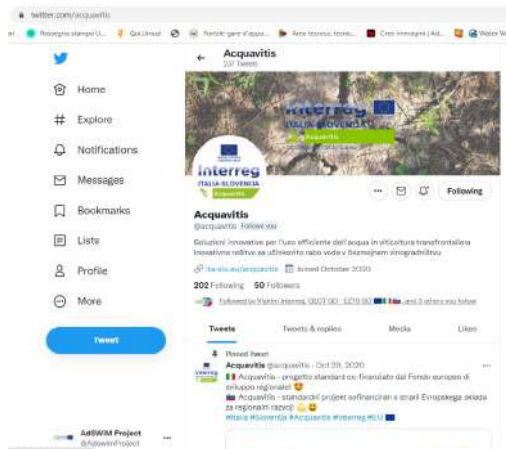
twitter.com/acquavitis

Risorgimo stampa U... Qui Unisal Portale gare d'appa... Area tecnica, tecnic... Crea immagine | Ad... Water W

Home
Explore
Notifications
Messages
Bookmarks
Lists
Profile
More
Tweet

AdSWiM Project
@AdswimProject

Acquavitis
237 Tweets

Interreg
ITALIA-SLOVENIA
Acquavitis

Interreg
ITALIA-SLOVENIA
Acquavitis

Following

Acquavitis
@acquavitis Follows you

Soluzioni innovative per l'uso efficiente dell'acqua in viticoltura transfrontaliera
Inovativne rešitve za učinkovito rabo vode v čezmejnem vinogradništvu

ita-slo.eu/acquavitis Joined October 2020

202 Following 50 Followers

Followed by Visiting Interreg, GECT GO - EZTS GO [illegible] and 3 others you follow

Tweets Tweets & replies Media Likes

Pinned Tweet
Acquavitis @acquavitis · Oct 29, 2020
Acquavitis - progetto standard co-finanziato dal Fondo europeo di sviluppo regionale!
Acquavitis - standardni projekt sofinanciran s strani Evropskega sklada za regionalni razvoj!
#Italia #Slovenija #Acquavitis #Interreg #EU